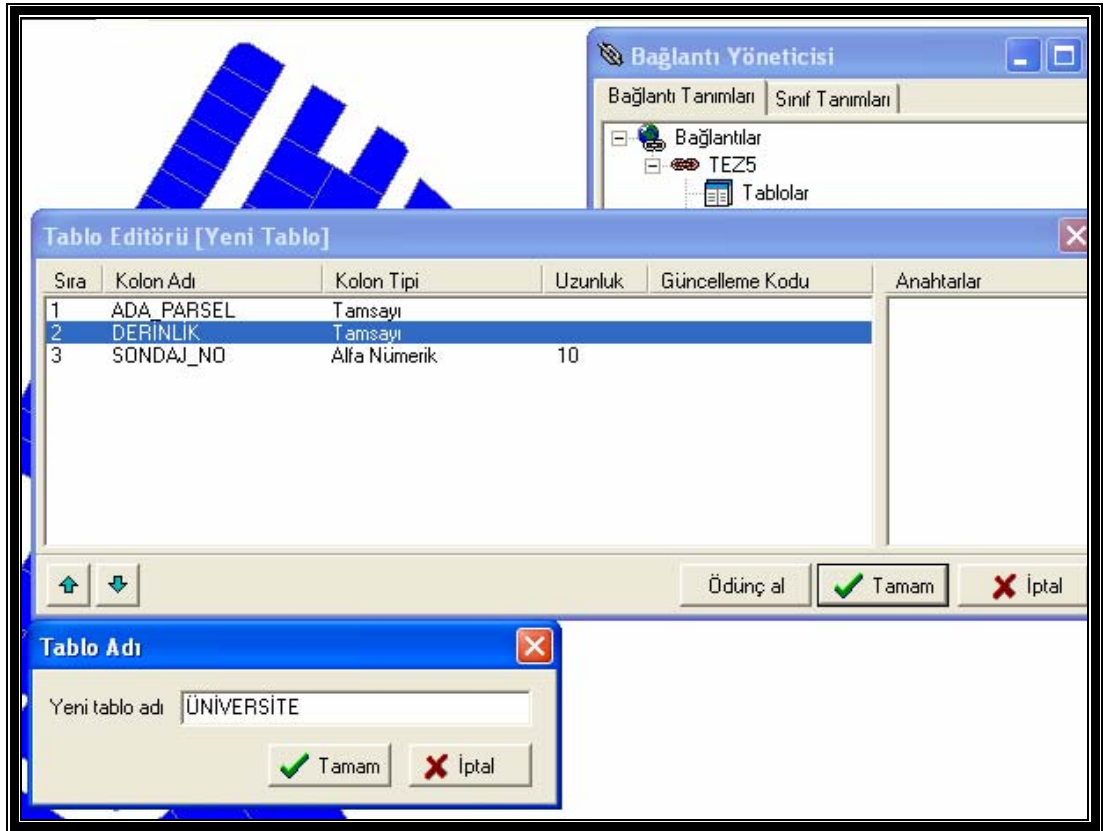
Bağlantı Yöneticisi
Bağlantı Tanımları | Sınıf Tanımları
Bağlantılar
TEZ5
Tablolar

Tablo Editörü [Yeni Tablo]

| Sıra | Kolon Adı | Kolon Tipi | Uzunluk | Güncelleme Kodu |
|---|---|---|---|---|
| 1 | ADA_PARSEL | Tamsayı | | |
| 2 | DERİNLİK | Tamsayı | | |
| 3 | SONDAJ_NO | Alfa Nümerik | 10 | |

Anahtarlar

Ödünç al
Tamam
İptal

Tablo Adı
Yeni tablo adı ÜNİVERSİTE
Tamam
İptal